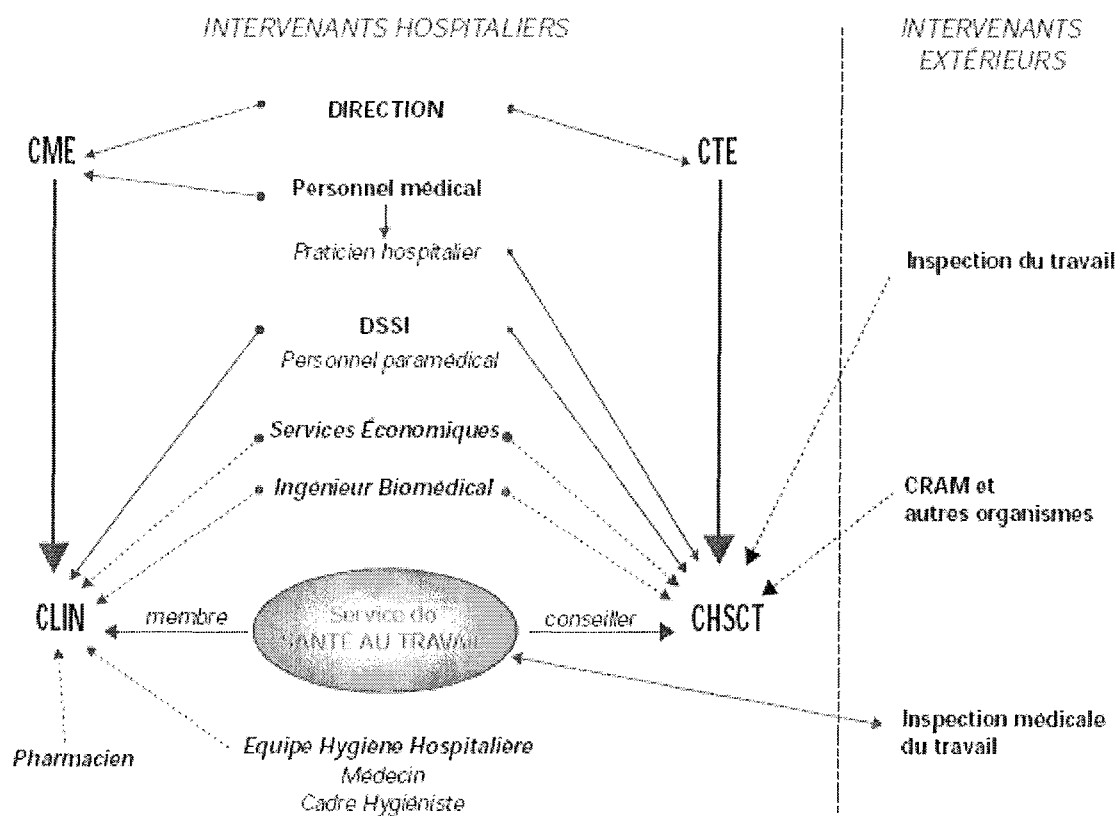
INTERVENANTS HOSPITALIERS

INTERVENANTS EXTÉRIEURS

DIRECTION

CME

CTE

Personnel médical

Praticien hospitalier

Inspection du travail

DSSI

Personnel paramédical

Services Économiques

Ingenieur Biomédical

CRAM et autres organismes

CLIN

membre

Service de SANTE AU TRAVAIL

conseiller

CHSCT

Inspection médicale du travail

Pharmacien

Equipe Hygiene Hospitaliere

Médecin

Cadre Hygiéniste